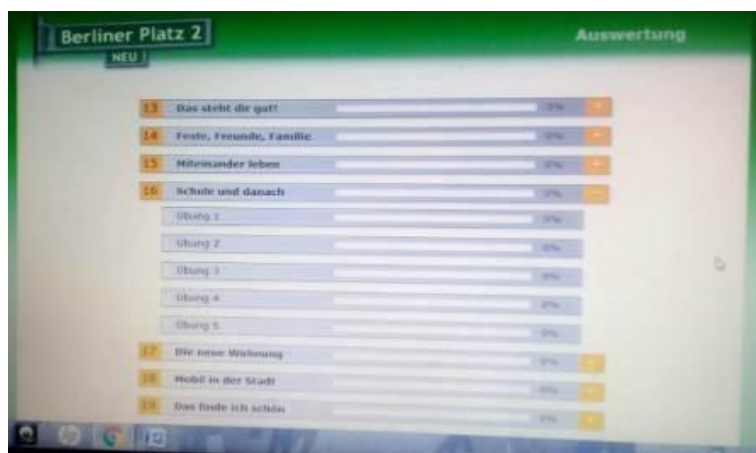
Berliner Platz 2
NEU

Auswertung

13 Das steht dir gut! 0%
14 Feste, Freunde, Familie 0%
15 Miteinander leben 0%
16 Schule und danach 0%
Übung 1 0%
Übung 2 0%
Übung 3 0%
Übung 4 0%
Übung 5 0%
17 Die neue Wohnung 0%
18 Mobil in der Stadt 0%
19 Das finde ich schön 0%